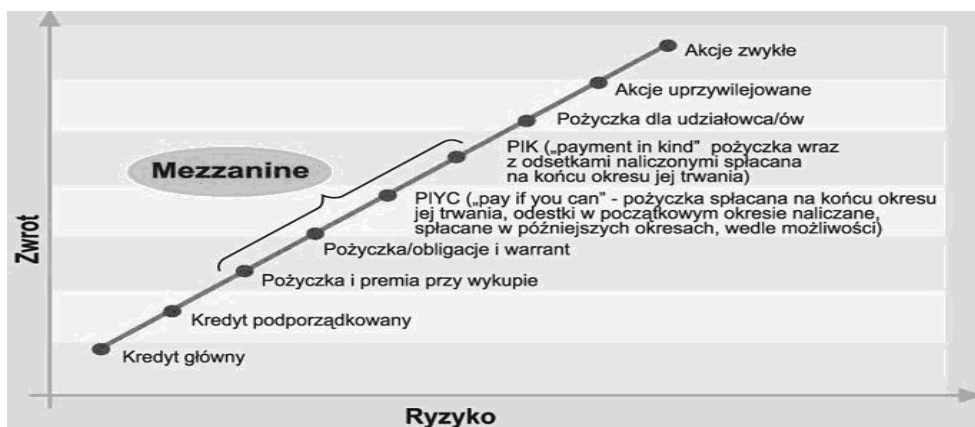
Akcje zwykłe

Akcje uprzywilejowane

Pożyczka dla udziałowca/ów

PIK („payment in kind" pożyczka wraz z odsetkami naliczonymi spłacana na końcu okresu jej trwania)

Mezzanine

PIYC („pay if you can" - pożyczka spłacana na końcu okresu jej trwania, odestki w początkowym okresie naliczane, spłacane w późniejszych okresach, wedle możliwości)

Pożyczka/obligacje i warrant

Pożyczka i premia przy wykupie

Kredyt podporządkowany

Kredyt główny

Zwrot

Ryzyko